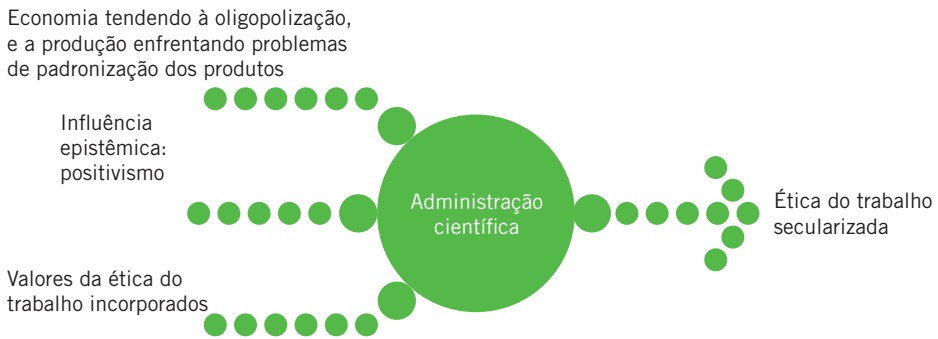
Economia tendendo à oligopolização, e a produção enfrentando problemas de padronização dos produtos

Influência epistêmica: positivismo

Valores da ética do trabalho incorporados

Administração científica

Ética do trabalho secularizada